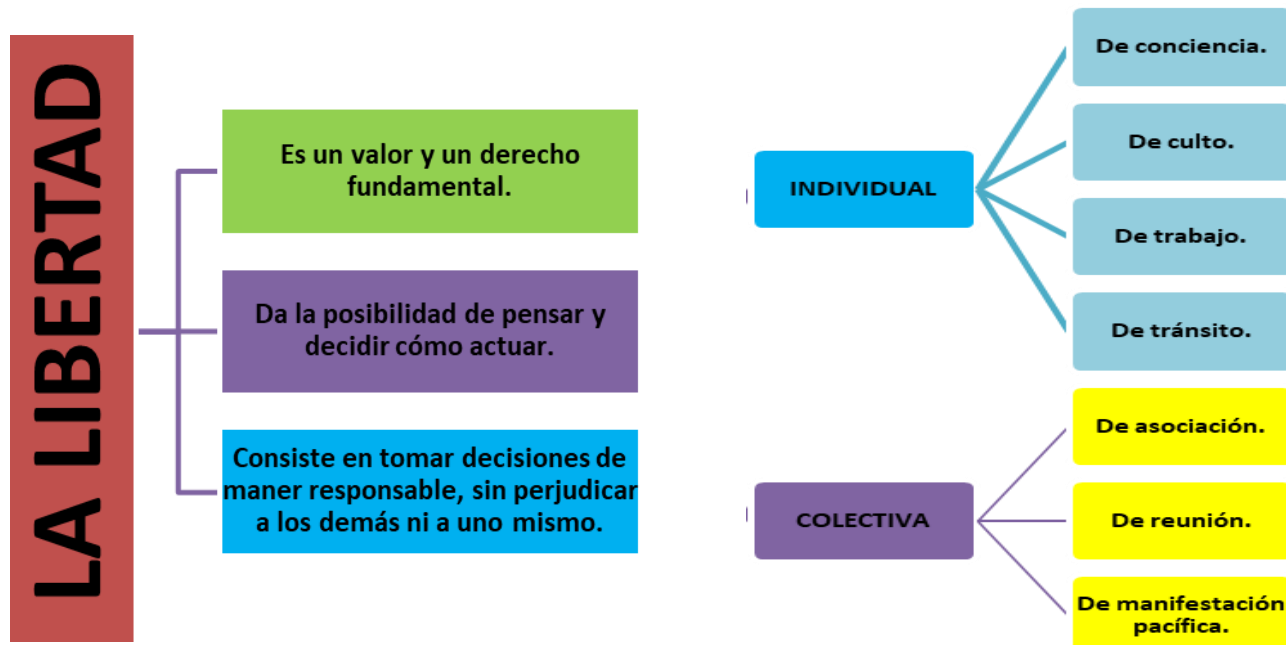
LA LIBERTAD

Es un valor y un derecho fundamental.

Da la posibilidad de pensar y decidir cómo actuar.

Consiste en tomar decisiones de maner responsable, sin perjudicar a los demás ni a uno mismo.

INDIVIDUAL

De conciencia.

De culto.

De trabajo.

De tránsito.

COLECTIVA

De asociación.

De reunión.

De manifestación pacífica.